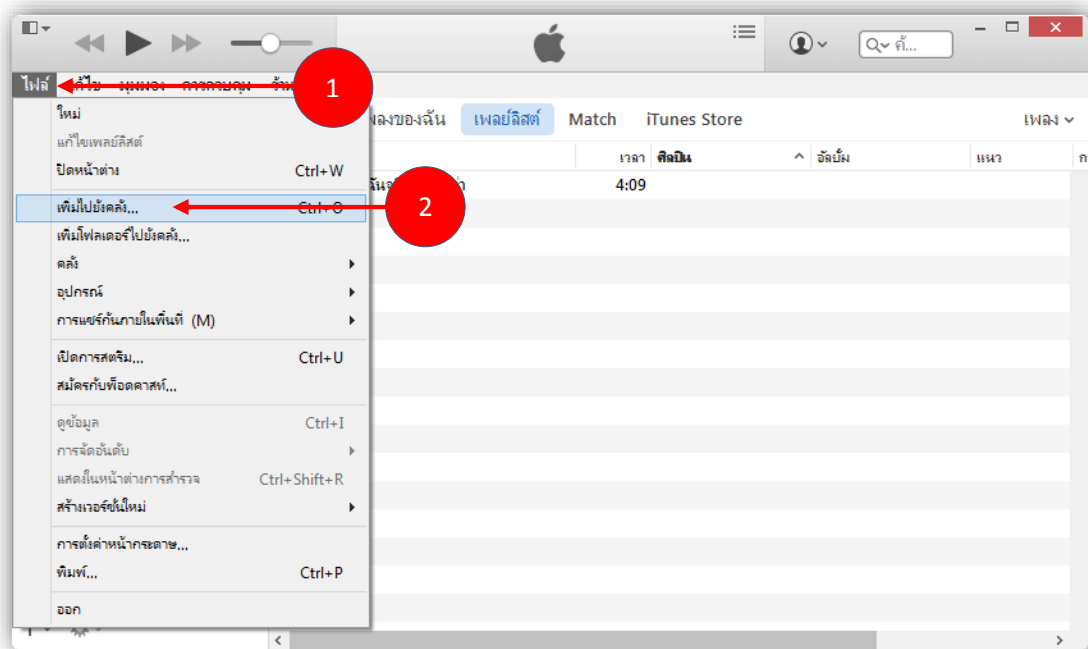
ไฟล์ แก้ไข มุมมอง การควบคุม จัด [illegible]

1

ค้...

เพลงของฉัน เพลย์ลิสต์ Match iTunes Store

เพลง

เวลา ศิลปิน อัลบั้ม แนว

4:09

ใหม่
แก้ไขเพลย์ลิสต์
ปิดหน้าต่าง Ctrl+W
เพิ่มไปยังคลัง... Ctrl+O
เพิ่มโฟลเดอร์ไปยังคลัง...
คลัง
อุปกรณ์
การแชร์กันภายในพื้นที่ (M)
เปิดการสตรีม... Ctrl+U
สมัครกับพ็อดคาสท์...
ดูข้อมูล Ctrl+I
การจัดอันดับ
แสดงในหน้าต่างการสำรวจ Ctrl+Shift+R
สร้างเวอร์ชั่นใหม่
การตั้งค่าหน้ากระดาษ...
พิมพ์... Ctrl+P
ออก

2